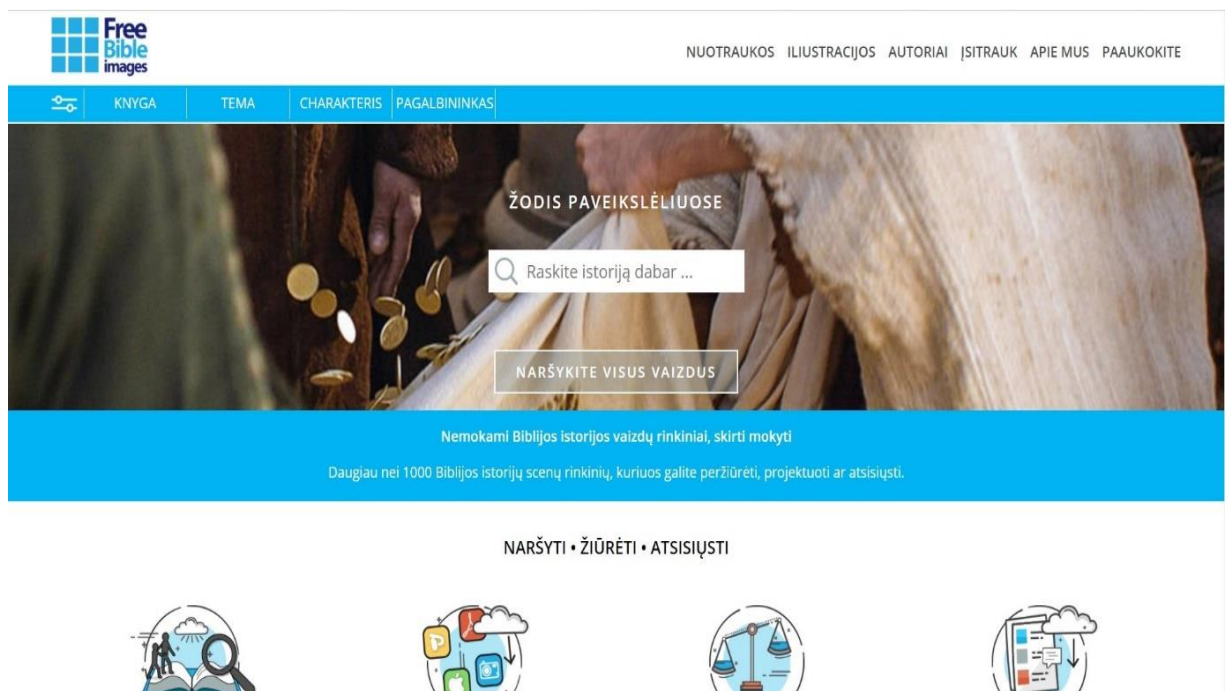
Free Bible images

NUOTRAUKOS ILIUSTRACIJOS AUTORIAI ĮSITRAUK APIE MUS PAAUKOKITE

KNYGA TEMA CHARAKTERIS PAGALBININKAS

ŽODIS PAVEIKSLĖLIUOSE

Raskite istoriją dabar ...

NARŠYKITE VISUS VAIZDUS

Nemokami Biblijos istorijos vaizdų rinkiniai, skirti mokyti

Daugiau nei 1000 Biblijos istorijų scenų rinkinių, kuriuos galite peržiūrėti, projektuoti ar atsisiųsti.

NARŠYTI • ŽIŪRĖTI • ATSISIŲSTI